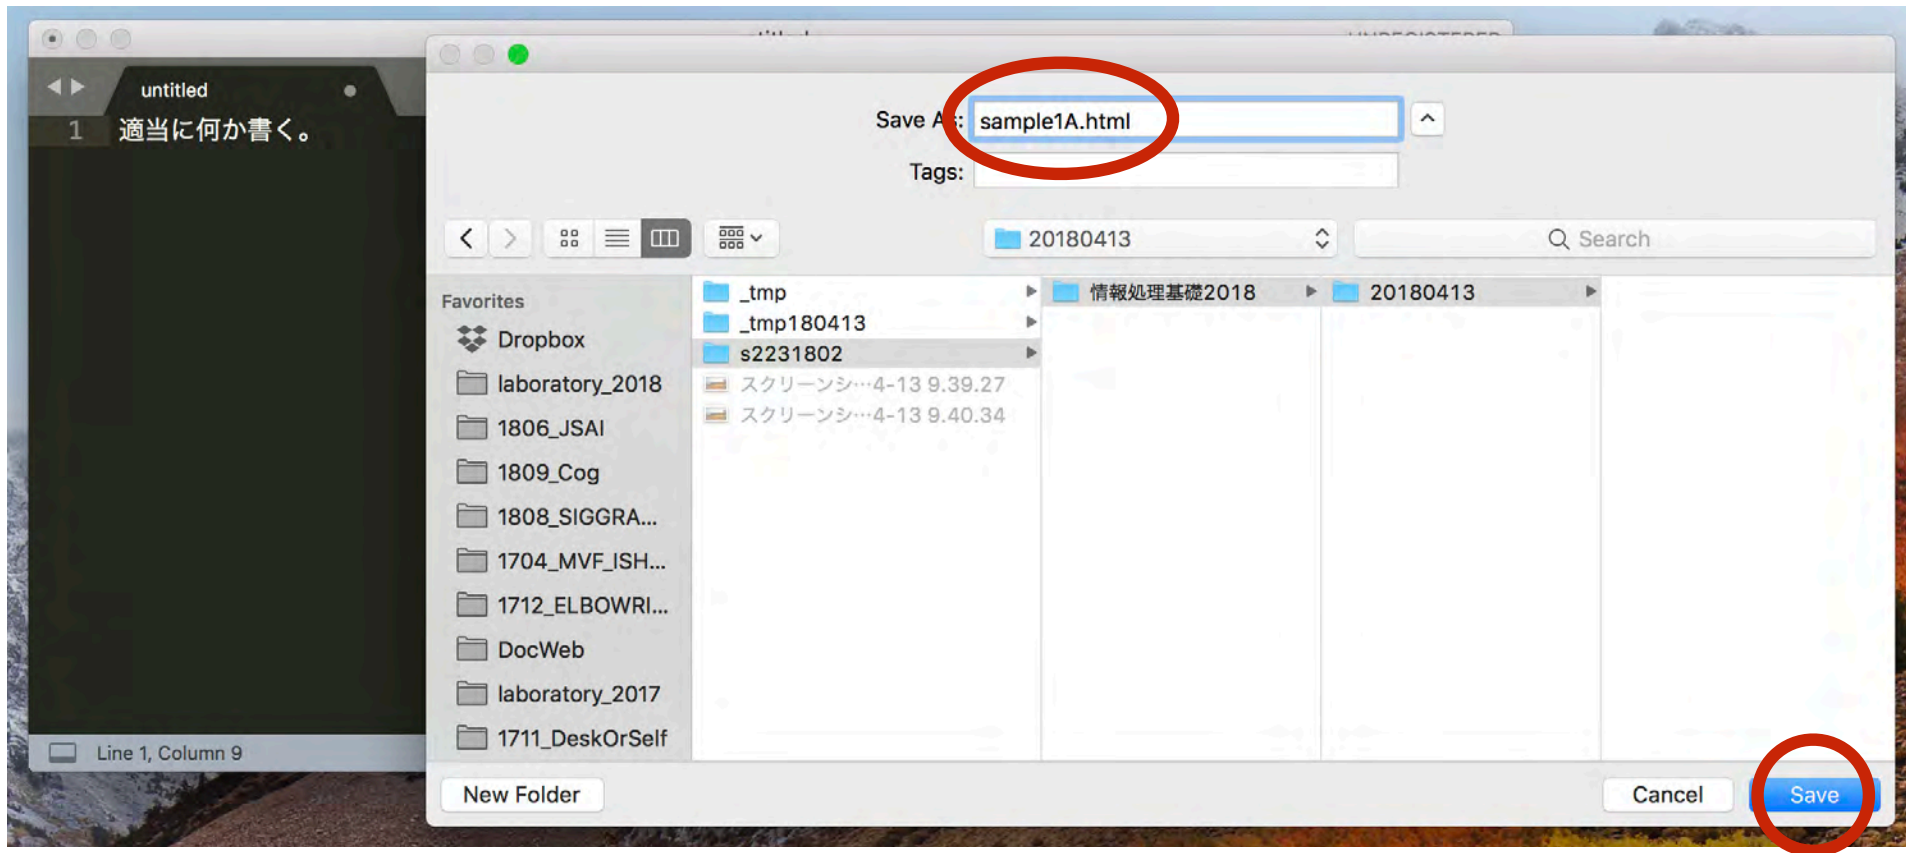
untitled

1 適当に何か書く。

Line 1, Column 9

Save As: sample1A.html

Tags:

20180413

Search

Favorites

Dropbox

laboratory_2018

1806_JSAI

1809_Cog

1808_SIGGRA...

1704_MVF_ISH...

1712_ELBOWRI...

DocWeb

laboratory_2017

1711_DeskOrSelf

_tmp

_tmp180413

s2231802

スクリーンシ…4-13 9.39.27

スクリーンシ…4-13 9.40.34

情報処理基礎2018

20180413

New Folder

Cancel

Save